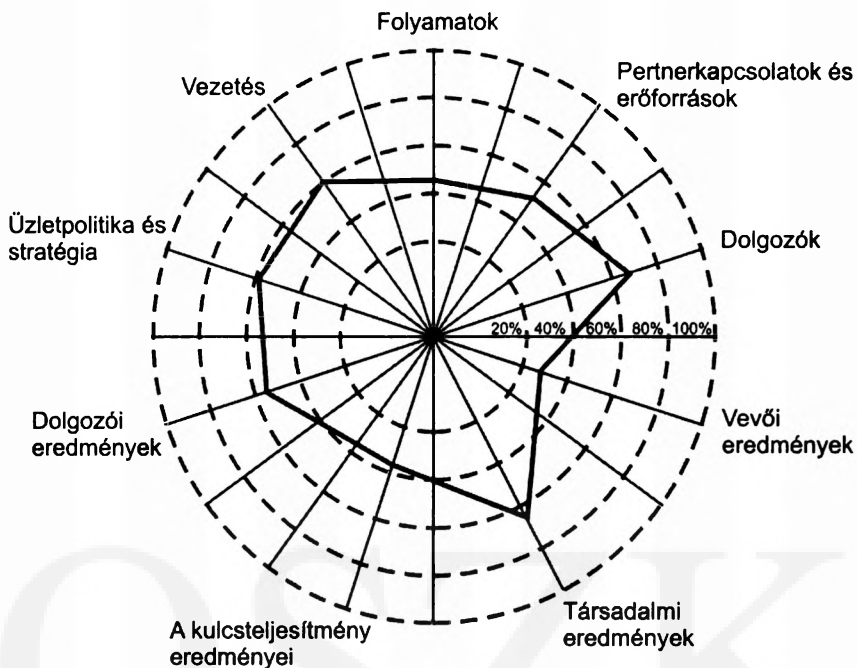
Folyamatok

Vezetés

Pertnerkapcsolatok és erőforrások

Üzletpolitika és stratégia

Dolgozók

20% 40% 60% 80% 100%

Dolgozói eredmények

Vevői eredmények

A kulcsteljesítmény eredményei

Társadalmi eredmények